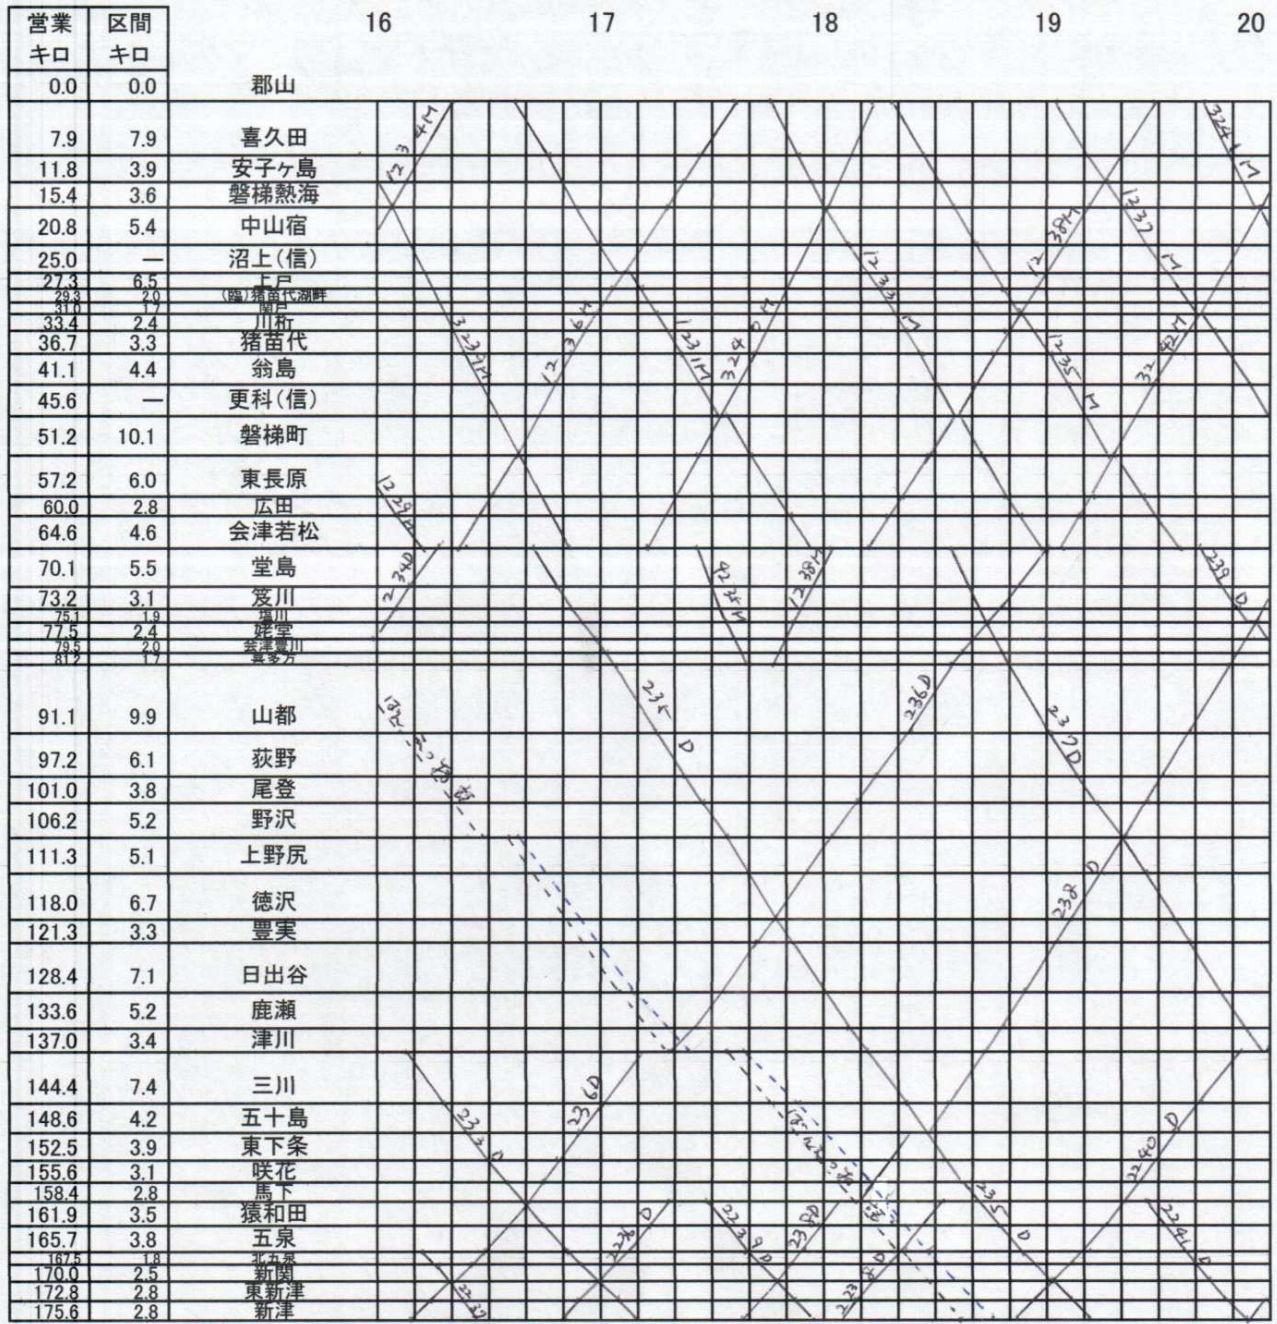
| 営業キロ | 区間キロ | |
|---|---|---|
| 0.0 | 0.0 | 郡山 |
| 7.9 | 7.9 | 喜久田 |
| 11.8 | 3.9 | 安子ヶ島 |
| 15.4 | 3.6 | 磐梯熱海 |
| 20.8 | 5.4 | 中山宿 |
| 25.0 | — | 沼上(信) |
| 27.3 | 6.5 | 上戸 |
| 29.3 | 2.0 | (臨)猪苗代湖畔 |
| 31.0 | 1.7 | 関都 |
| 33.4 | 2.4 | 川桁 |
| 36.7 | 3.3 | 猪苗代 |
| 41.1 | 4.4 | 翁島 |
| 45.6 | — | 更科(信) |
| 51.2 | 10.1 | 磐梯町 |
| 57.2 | 6.0 | 東長原 |
| 60.0 | 2.8 | 広田 |
| 64.6 | 4.6 | 会津若松 |
| 70.1 | 5.5 | 堂島 |
| 73.2 | 3.1 | 笈川 |
| 75.1 | 1.9 | 塩川 |
| 77.5 | 2.4 | 姥堂 |
| 79.5 | 2.0 | 会津豊川 |
| 81.2 | 1.7 | 喜多方 |
| 91.1 | 9.9 | 山都 |
| 97.2 | 6.1 | 荻野 |
| 101.0 | 3.8 | 尾登 |
| 106.2 | 5.2 | 野沢 |
| 111.3 | 5.1 | 上野尻 |
| 118.0 | 6.7 | 徳沢 |
| 121.3 | 3.3 | 豊実 |
| 128.4 | 7.1 | 日出谷 |
| 133.6 | 5.2 | 鹿瀬 |
| 137.0 | 3.4 | 津川 |
| 144.4 | 7.4 | 三川 |
| 148.6 | 4.2 | 五十島 |
| 152.5 | 3.9 | 東下条 |
| 155.6 | 3.1 | 咲花 |
| 158.4 | 2.8 | 馬下 |
| 161.9 | 3.5 | 猿和田 |
| 165.7 | 3.8 | 五泉 |
| 167.5 | 1.8 | 北五泉 |
| 170.0 | 2.5 | 新関 |
| 172.8 | 2.8 | 東新津 |
| 175.6 | 2.8 | 新津 |

16 17 18 19 20

1233M 3244M 1236M 3224M 1237M 3246M 1238M 3248M 1239M 3252M 1229D 1234D 1240D 1238D 235D 236D 237D 238D 223D 236D 229D 230D 231D 2236D 2237D 2240D 2241D